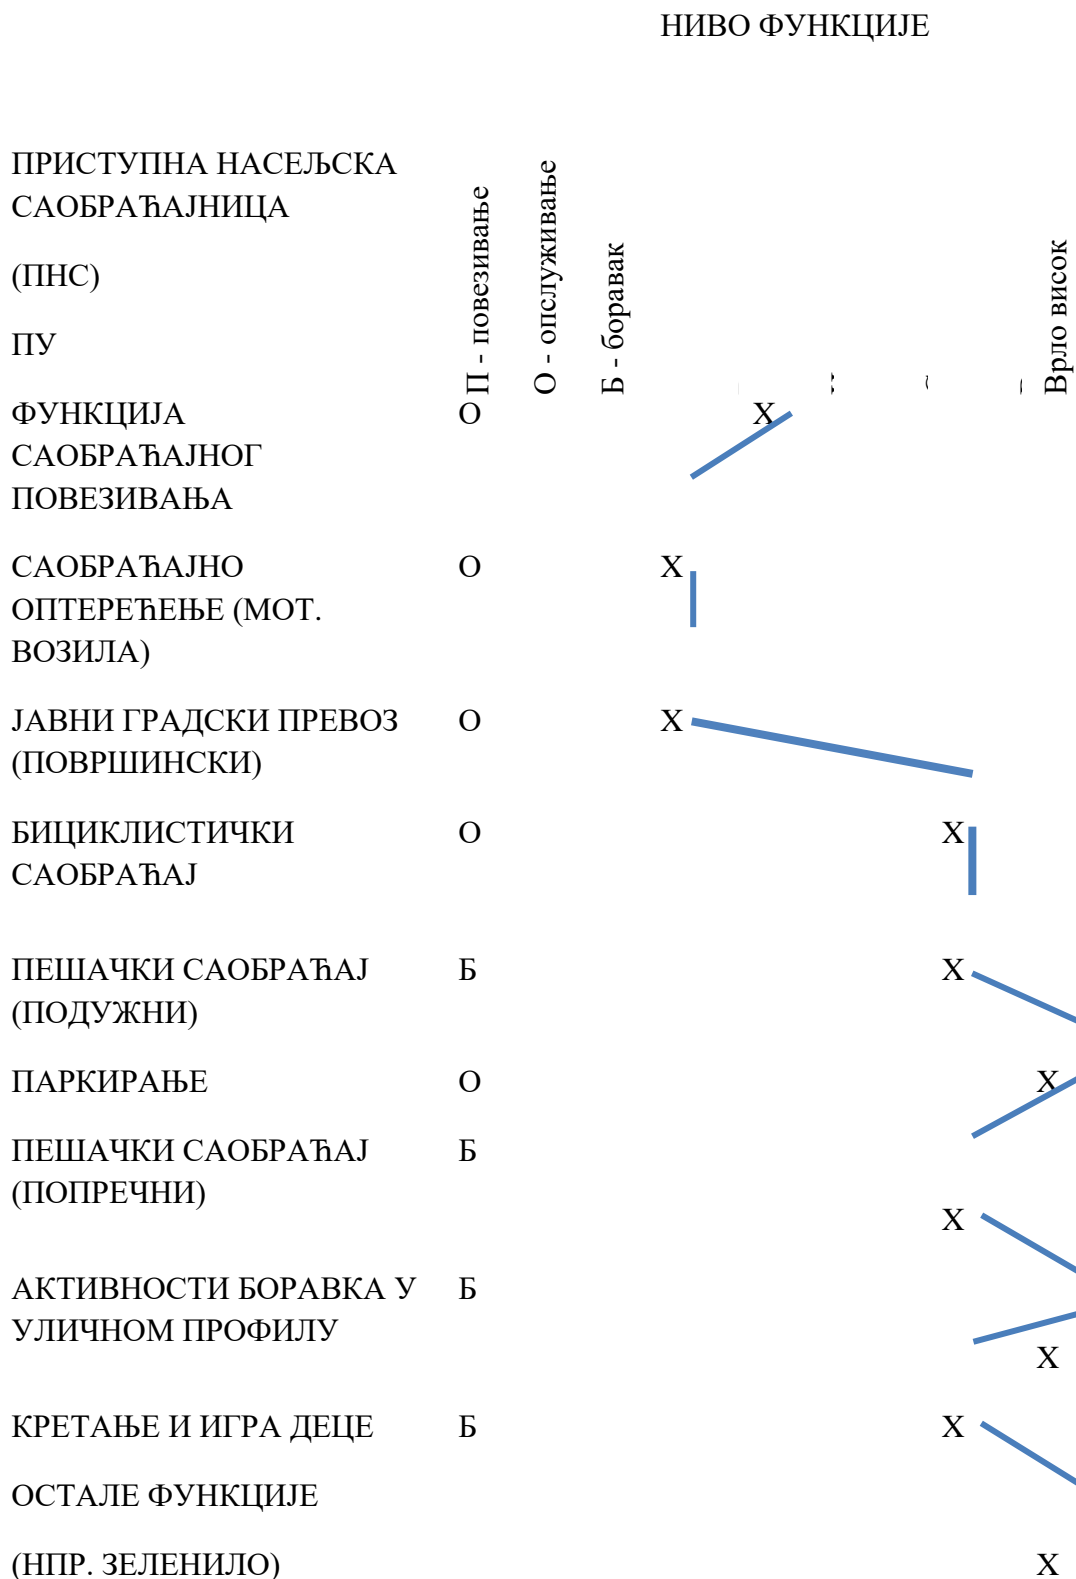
НИВО ФУНКЦИЈЕ

ПРИСТУПНА НАСЕЉСКА САОБРАЋАЈНИЦА

(ПНС)

ПУ

П - повезивање

О - опслуживање

Б - боравак

Врло висок

| | | | | | | |
|---|---|---|---|---|---|---|
| ФУНКЦИЈА САОБРАЋАЈНОГ ПОВЕЗИВАЊА | О | | X | | | |
| САОБРАЋАЈНО ОПТЕРЕЋЕЊЕ (МОТ. ВОЗИЛА) | О | X | | | | |
| ЈАВНИ ГРАДСКИ ПРЕВОЗ (ПОВРШИНСКИ) | О | X | | | | |
| БИЦИКЛИСТИЧКИ САОБРАЋАЈ | О | | | | X | |
| ПЕШАЧКИ САОБРАЋАЈ (ПОДУЖНИ) | Б | | | | X | |
| ПАРКИРАЊЕ | О | | | | | X |
| ПЕШАЧКИ САОБРАЋАЈ (ПОПРЕЧНИ) | Б | | | | X | |
| АКТИВНОСТИ БОРАВКА У УЛИЧНОМ ПРОФИЛУ | Б | | | | | X |
| КРЕТАЊЕ И ИГРА ДЕЦЕ | Б | | | | X | |
| ОСТАЛЕ ФУНКЦИЈЕ (НПР. ЗЕЛЕНИЛО) | | | | | | X |